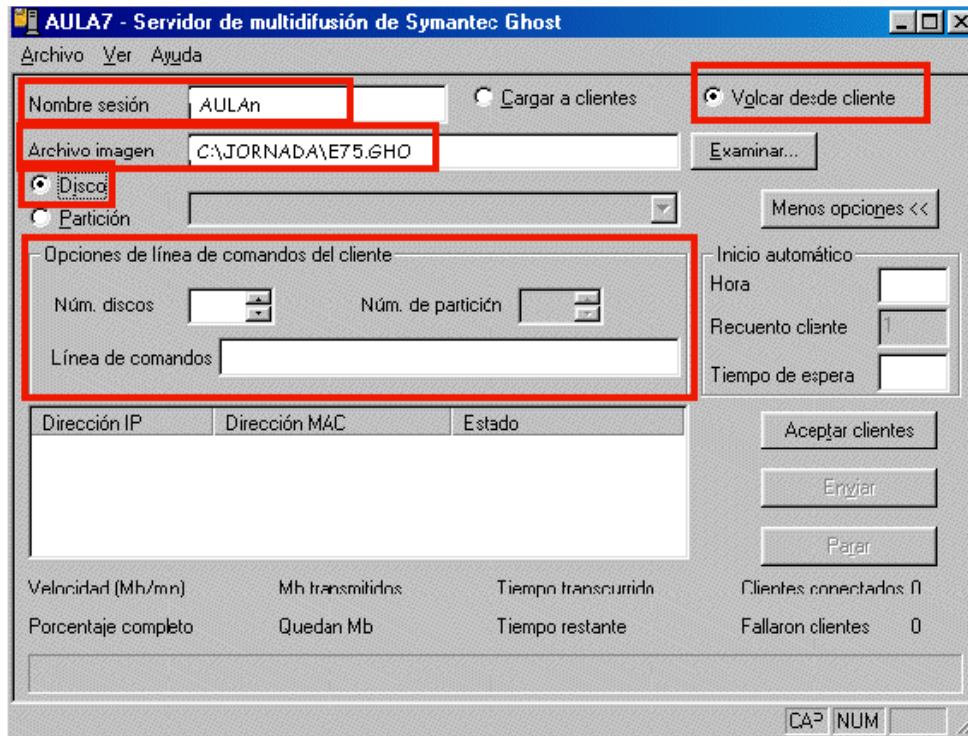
AULA7 - Servidor de multidifusión de Symantec Ghost

Archivo Ver Ayuda

Nombre sesión AULAn

Cargar a clientes

Volcar desde cliente

Archivo imagen C:\JORNADA\E75.GHO

Examinar...

Disco

Partición

Menos opciones <<

Opciones de línea de comandos del cliente

Núm. discos

Núm. de partición

Línea de comandos

Inicio automático

Hora

Recuento cliente 1

Tiempo de espera

| Dirección IP | Dirección MAC | Estado |
|---|---|---|

Aceptar clientes

Enviar

Parar

Velocidad (Mb/mn)

Mb transmitidos

Tiempo transcurrido

Clientes conectados 0

Porcentaje completo

Quedan Mb

Tiempo restante

Fallaron clientes 0

CAP NUM